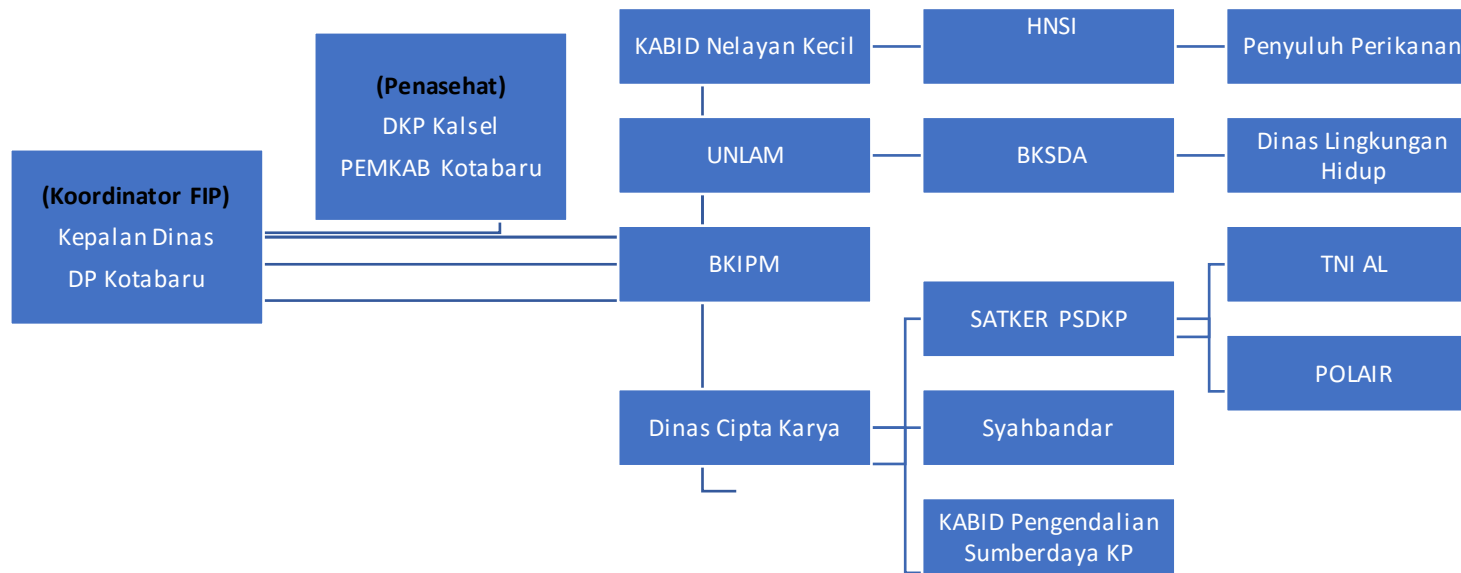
(Koordinator FIP)
Kepalan Dinas
DP Kotabaru

(Penasehat)
DKP Kalsel
PEMKAB Kotabaru

KABID Nelayan Kecil

UNLAM

BKIPM

Dinas Cipta Karya

HNSI

BKSDA

SATKER PSDKP

Syahbandar

KABID Pengendalian Sumberdaya KP

Penyuluh Perikanan

Dinas Lingkungan Hidup

TNI AL

POLAIR